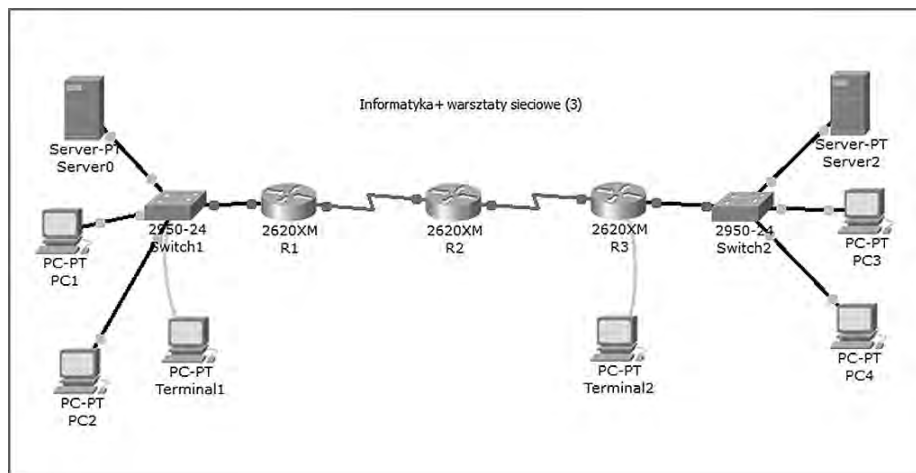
Informatyka+ warsztaty sieciowe (3)

Server-PT
Server0

PC-PT
PC1

PC-PT
PC2

2950-24
Switch1

PC-PT
Terminal1

2620XM
R1

2620XM
R2

2620XM
R3

PC-PT
Terminal2

2950-24
Switch2

Server-PT
Server2

PC-PT
PC3

PC-PT
PC4